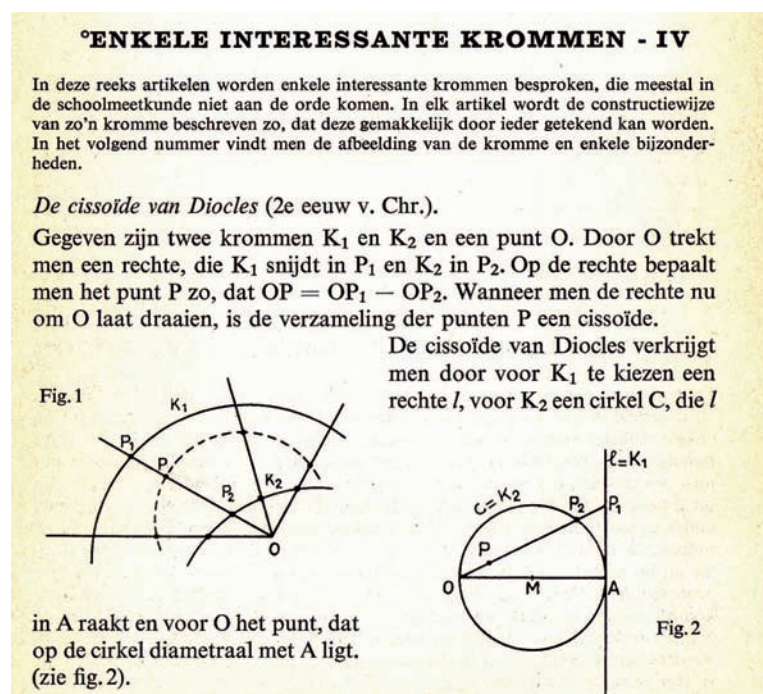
°ENKELE INTERESSANTE KROMMEN - IV

In deze reeks artikelen worden enkele interessante krommen besproken, die meestal in de schoolmeetkunde niet aan de orde komen. In elk artikel wordt de constructiewijze van zo'n kromme beschreven zo, dat deze gemakkelijk door ieder getekend kan worden. In het volgend nummer vindt men de afbeelding van de kromme en enkele bijzonderheden.

De cissoïde van Diocles (2e eeuw v. Chr.).

Gegeven zijn twee krommen $K_1$ en $K_2$ en een punt O. Door O trekt men een rechte, die $K_1$ snijdt in $P_1$ en $K_2$ in $P_2$. Op de rechte bepaalt men het punt P zo, dat $OP = OP_1 - OP_2$. Wanneer men de rechte nu om O laat draaien, is de verzameling der punten P een cissoïde.

Fig. 1

$K_1$ $P_1$ P $P_2$ $K_2$ O

De cissoïde van Diocles verkrijgt men door voor $K_1$ te kiezen een rechte $l$, voor $K_2$ een cirkel C, die $l$

$\ell=K_1$ $C=K_2$ $P_2$ $P_1$ P O M A

Fig. 2

in A raakt en voor O het punt, dat op de cirkel diametraal met A ligt. (zie fig. 2).